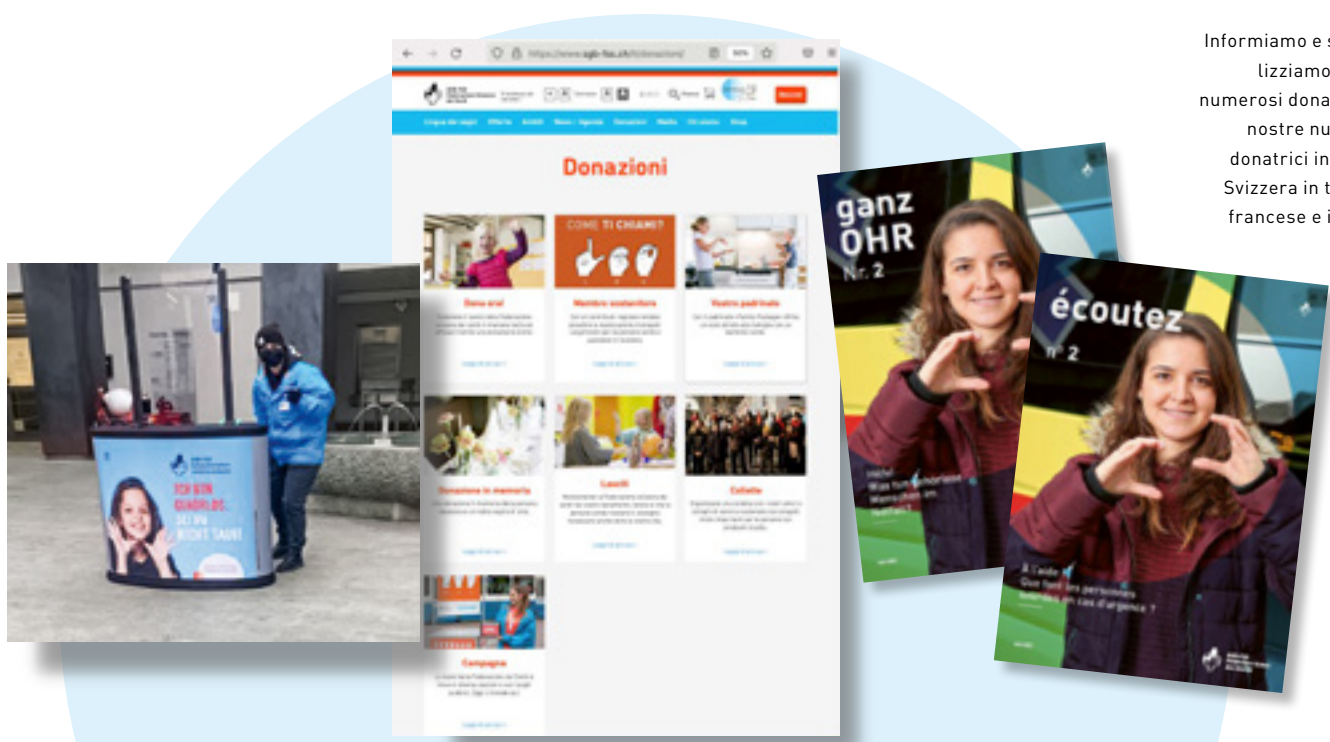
Informiamo e s
lizziamo
numerosi dona
nostre nu
donatrici in
Svizzera in t
francese e i

https://www.sgb-fss.ch/it/donazioni/

Lingua dei segni Offerte Attività News - Agenda Donazioni Media Chi siamo Shop

Donazioni

COME TI CHIAMI?

Dona ora!

Membro sostenitore

Vostro padrinato

Donazione in memoria

Lasciti

Collette

Campagne

ICH BIN GEHÖRLOS. ABER NICHT TAUB!

ganz OHR
Nr. 2

écoutez
Nº 2